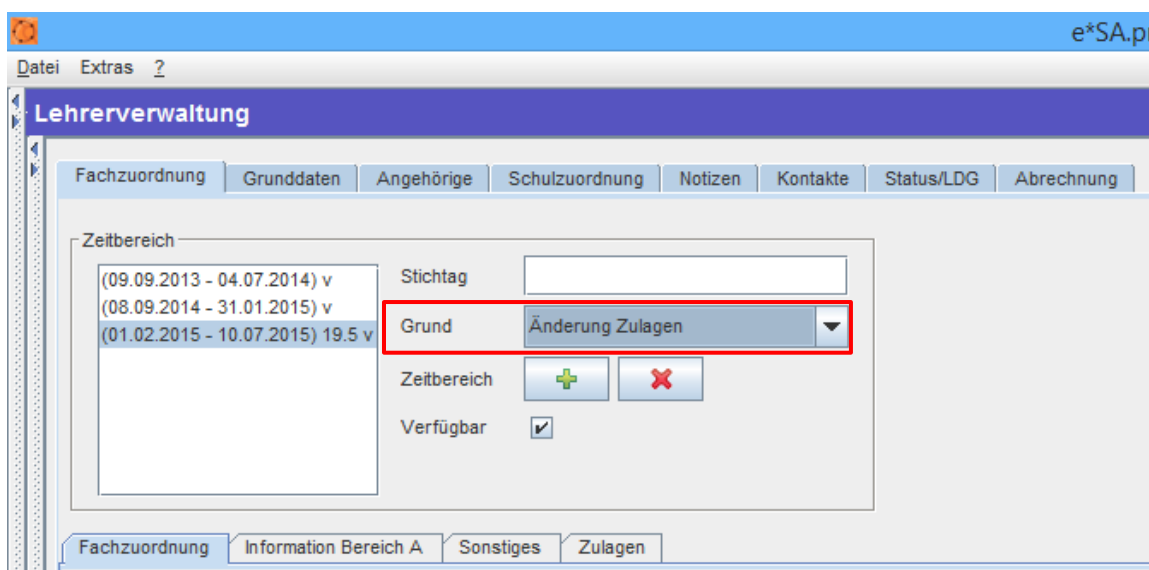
e*SA.pr

Datei Extras ?

Lehrerverwaltung

Fachzuordnung | Grunddaten | Angehörige | Schulzuordnung | Notizen | Kontakte | Status/LDG | Abrechnung

Zeitbereich

(09.09.2013 - 04.07.2014) v
(08.09.2014 - 31.01.2015) v
(01.02.2015 - 10.07.2015) 19.5 v

Stichtag

Grund Änderung Zulagen

Zeitbereich

Verfügbar ✔

Fachzuordnung | Information Bereich A | Sonstiges | Zulagen